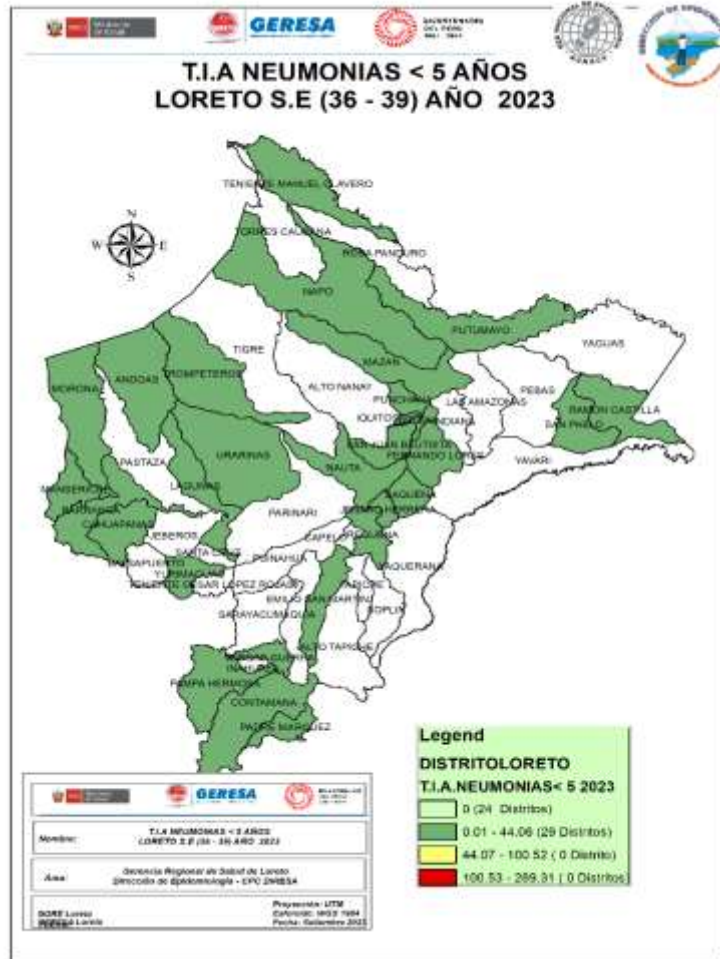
GERESA

T.I.A NEUMONIAS < 5 AÑOS
LORETO S.E (36 - 39) AÑO 2023

N
W E
S

TENIENTE MANUEL CLAVERO
TORRES CAUSANA
ROSA PANDURO
NAPO
PUTUMAYO
YAGUAS
TIGRE
MORONA
ANDOAS
TROMPETEROS
ALTO NANAY
MAZAN
PUNCHANA
LAS AMAZONAS
PEBAS
RAMON CASTILLA
IQUITOS
INDIANA
SAN PABLO
SAN JUAN BAUTISTA
FERNANDO LORES
YAVARI
PASTAZA
URARINAS
NAUTA
LAGUNAS
TAMSHIYACU
MANSERICHE
BARRANCA
CAHUAPANAS
PARINARI
JEBEROS
SANTA CRUZ
CAPELO
REQUENA
SAQUENA
BALSAPUERTO
YURIMAGUAS
TENIENTE CESAR LOPEZ ROJAS
PUINAHUA
SOPLIN
EMILIO SAN MARTIN
MAQUIA
SARAYACU
ALTO TAPICHE
INAHUAYA
PAMPA HERMOSA
CONTAMANA
PADRE MARQUEZ

Legend
DISTRITOLORETO
T.I.A.NEUMONIAS< 5 2023
0 (24 Distritos)
0.01 - 44.06 (29 Distritos)
44.07 - 100.52 ( 0 Distrito)
100.53 - 289.31 ( 0 Distritos)

GERESA

Nombre: T.I.A NEUMONIAS < 5 AÑOS LORETO S.E (36 - 39) AÑO 2023

Área: Gerencia Regional de Salud de Loreto Dirección de Epidemiología - CPC DIRESA

GORE Loreto
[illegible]

Proyección: UTM
Elipsoide: WGS 1984
Fecha: Setiembre 2023